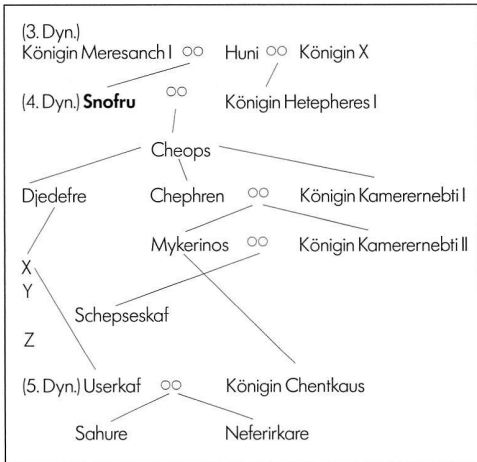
(3. Dyn.)
Königin Meresanch I ∞ Huni ∞ Königin X

(4. Dyn.) **Snofru** ∞ Königin Hetepheres I

Cheops

Djedefre

Chephren ∞ Königin Kamerernebti I

Mykerinos ∞ Königin Kamerernebti II

X

Y

Schepseskaf

Z

(5. Dyn.) Userkaf ∞ Königin Chentkaus

Sahure

Neferirkare